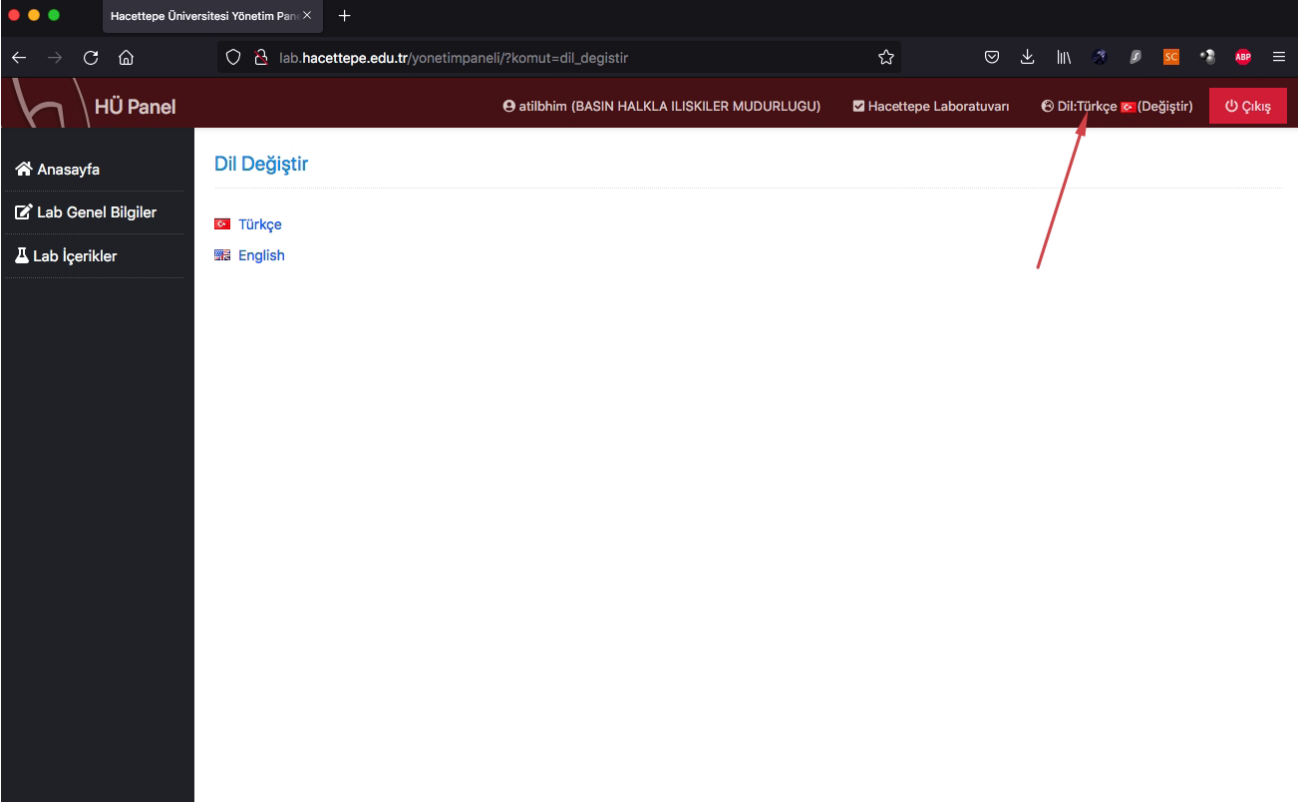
Hacettepe Üniversitesi Yönetim Pan

lab.hacettepe.edu.tr/yonetimpaneli/?komut=dil_degistir

SC ABP

HÜ Panel

atilbhim (BASIN HALKLA ILISKILER MUDURLUGU) Hacettepe Laboratuvarı Dil:Türkçe (Değiştir) Çıkış

Anasayfa

Lab Genel Bilgiler

Lab İçerikler

Dil Değiştir

Türkçe

English